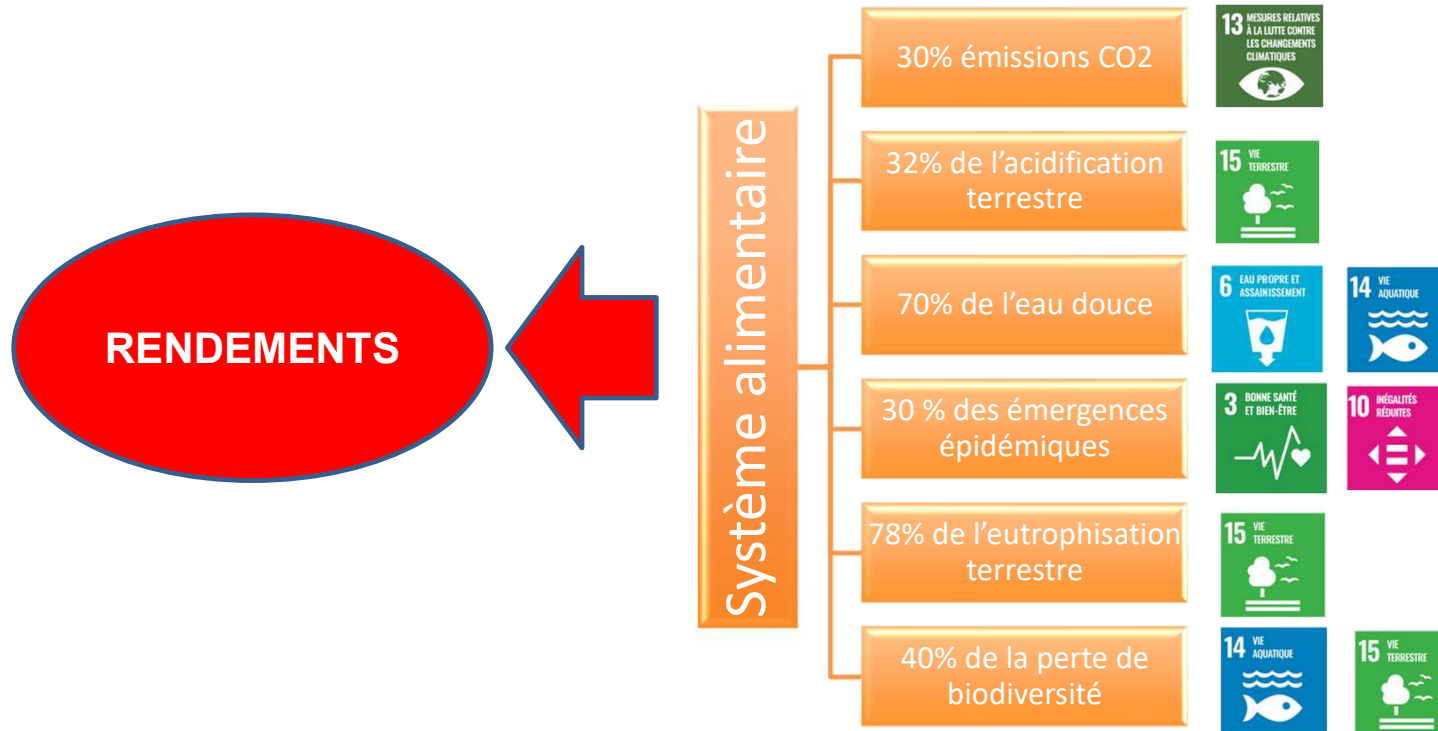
RENDEMENTS

Système alimentaire

30% émissions CO2

13 MESURES RELATIVES À LA LUTTE CONTRE LES CHANGEMENTS CLIMATIQUES

32% de l'acidification terrestre

15 VIE TERRESTRE

70% de l'eau douce

6 EAU PROPRE ET ASSAINISSEMENT

14 VIE AQUATIQUE

30 % des émergences épidémiques

3 BONNE SANTÉ ET BIEN-ÊTRE

10 INÉGALITÉS RÉDUITES

78% de l'eutrophisation terrestre

15 VIE TERRESTRE

40% de la perte de biodiversité

14 VIE AQUATIQUE

15 VIE TERRESTRE